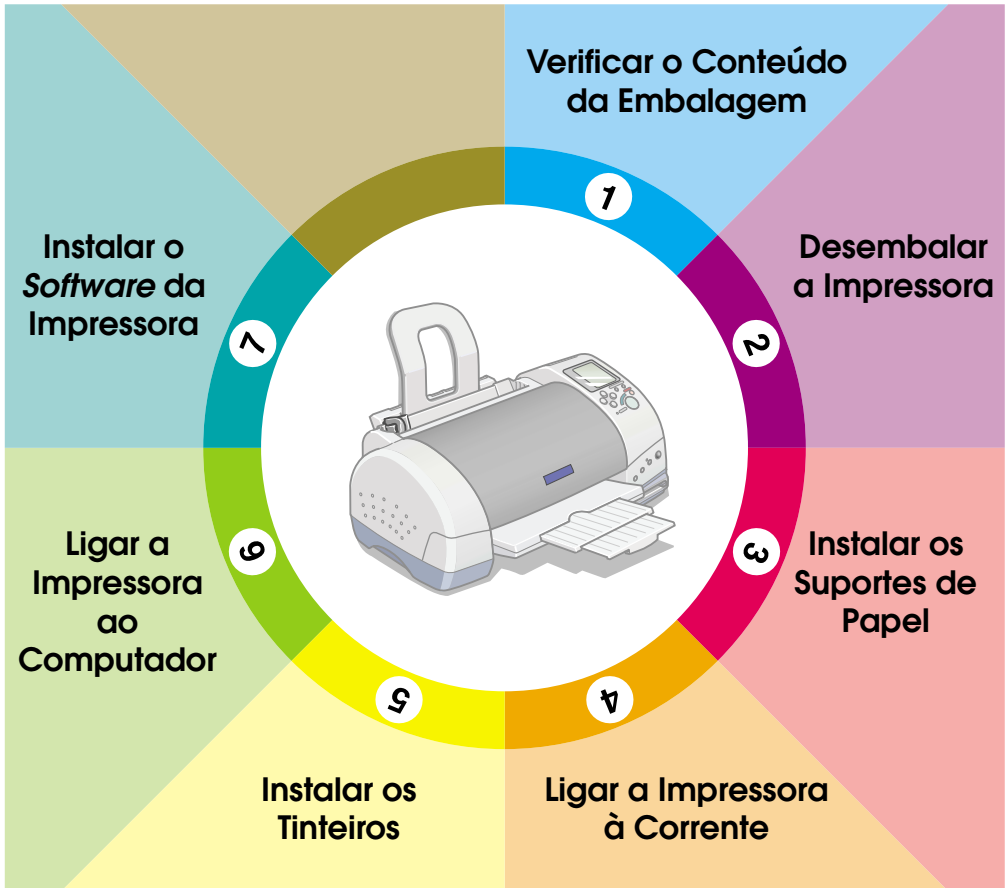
Verificar o Conteúdo da Embalagem

1

Desembalar a Impressora

2

Instalar os Suportes de Papel

3

Ligar a Impressora à Corrente

4

Instalar os Tinteiros

5

Ligar a Impressora ao Computador

6

Instalar o *Software* da Impressora

7